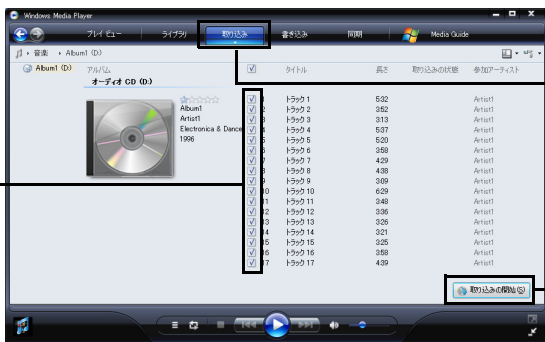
Windows Media Player

プレイ ビュー　ライブラリ　取り込み　書き込み　同期　Media Guide

音楽 ▸ Album1 (D:)

Album1 (D:)

アルバム
オーディオ CD (D:)

Album1
Artist1
Electronica & Dance
1996

| | | タイトル | 長さ | 取り込みの状態 | 参加アーティスト |
|---|---|---|---|---|---|
| ☑ | 1 | トラック 1 | 5:32 | | Artist1 |
| ☑ | 2 | トラック 2 | 3:52 | | Artist1 |
| ☑ | 3 | トラック 3 | 3:13 | | Artist1 |
| ☑ | 4 | トラック 4 | 5:37 | | Artist1 |
| ☑ | 5 | トラック 5 | 5:20 | | Artist1 |
| ☑ | 6 | トラック 6 | 3:58 | | Artist1 |
| ☑ | 7 | トラック 7 | 4:29 | | Artist1 |
| ☑ | 8 | トラック 8 | 4:38 | | Artist1 |
| ☑ | 9 | トラック 9 | 3:09 | | Artist1 |
| ☑ | 10 | トラック 10 | 6:29 | | Artist1 |
| ☑ | 11 | トラック 11 | 3:48 | | Artist1 |
| ☑ | 12 | トラック 12 | 3:36 | | Artist1 |
| ☑ | 13 | トラック 13 | 3:26 | | Artist1 |
| ☑ | 14 | トラック 14 | 3:21 | | Artist1 |
| ☑ | 15 | トラック 15 | 3:25 | | Artist1 |
| ☑ | 16 | トラック 16 | 3:58 | | Artist1 |
| ☑ | 17 | トラック 17 | 4:39 | | Artist1 |

取り込みの開始(S)